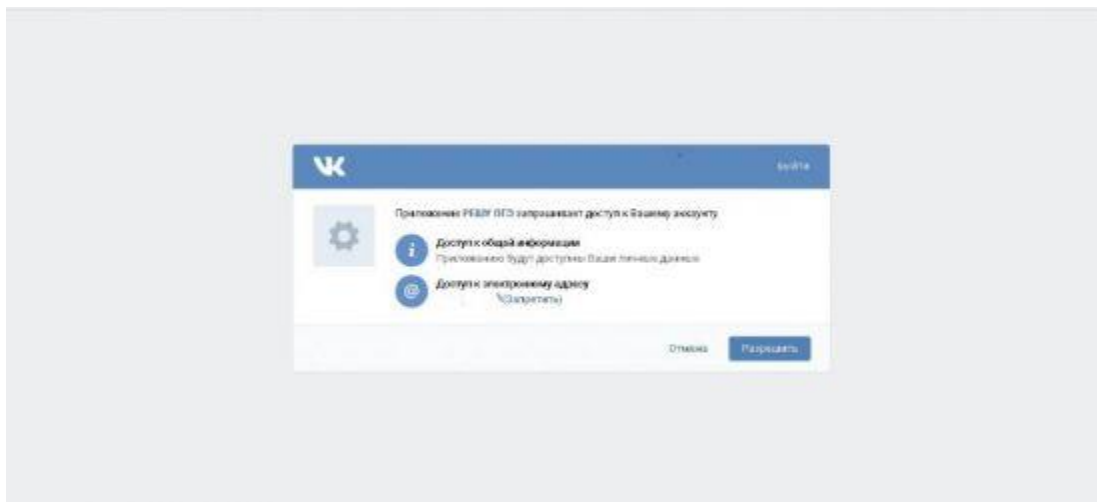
VK

Выйти

Приложение РЕШУ ОГЭ запрашивает доступ к Вашему аккаунту

Доступ к общей информации
Приложению будут доступны Ваши личные данные

Доступ к электронному адресу
(Запретить)

Отмена

Разрешить